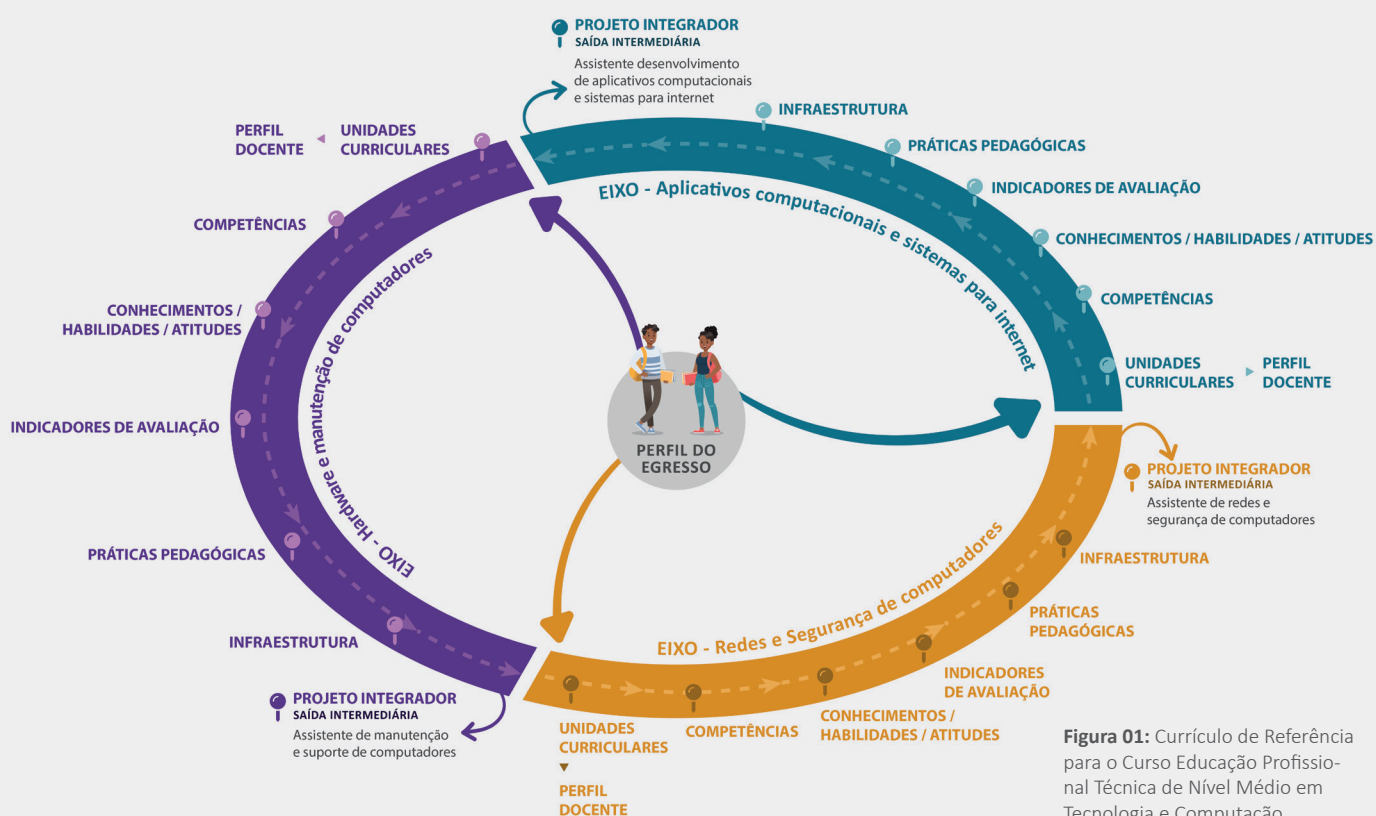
PROJETO INTEGRADOR
SAÍDA INTERMEDIÁRIA
Assistente desenvolvimento de aplicativos computacionais e sistemas para internet

INFRAESTRUTURA

PRÁTICAS PEDAGÓGICAS

INDICADORES DE AVALIAÇÃO

CONHECIMENTOS / HABILIDADES / ATITUDES

COMPETÊNCIAS

UNIDADES CURRICULARES ▸ PERFIL DOCENTE

EIXO - Aplicativos computacionais e sistemas para internet

PERFIL DOCENTE ◂ UNIDADES CURRICULARES

COMPETÊNCIAS

CONHECIMENTOS / HABILIDADES / ATITUDES

INDICADORES DE AVALIAÇÃO

PRÁTICAS PEDAGÓGICAS

INFRAESTRUTURA

EIXO - Hardware e manutenção de computadores

PERFIL DO EGRESSO

PROJETO INTEGRADOR
SAÍDA INTERMEDIÁRIA
Assistente de redes e segurança de computadores

INFRAESTRUTURA

PRÁTICAS PEDAGÓGICAS

INDICADORES DE AVALIAÇÃO

CONHECIMENTOS / HABILIDADES / ATITUDES

COMPETÊNCIAS

UNIDADES CURRICULARES ▾ PERFIL DOCENTE

EIXO - Redes e Segurança de computadores

PROJETO INTEGRADOR
SAÍDA INTERMEDIÁRIA
Assistente de manutenção e suporte de computadores

Figura 01: Currículo de Referência para o Curso Educação Profissional Técnica de Nível Médio em Tecnologia e Computação